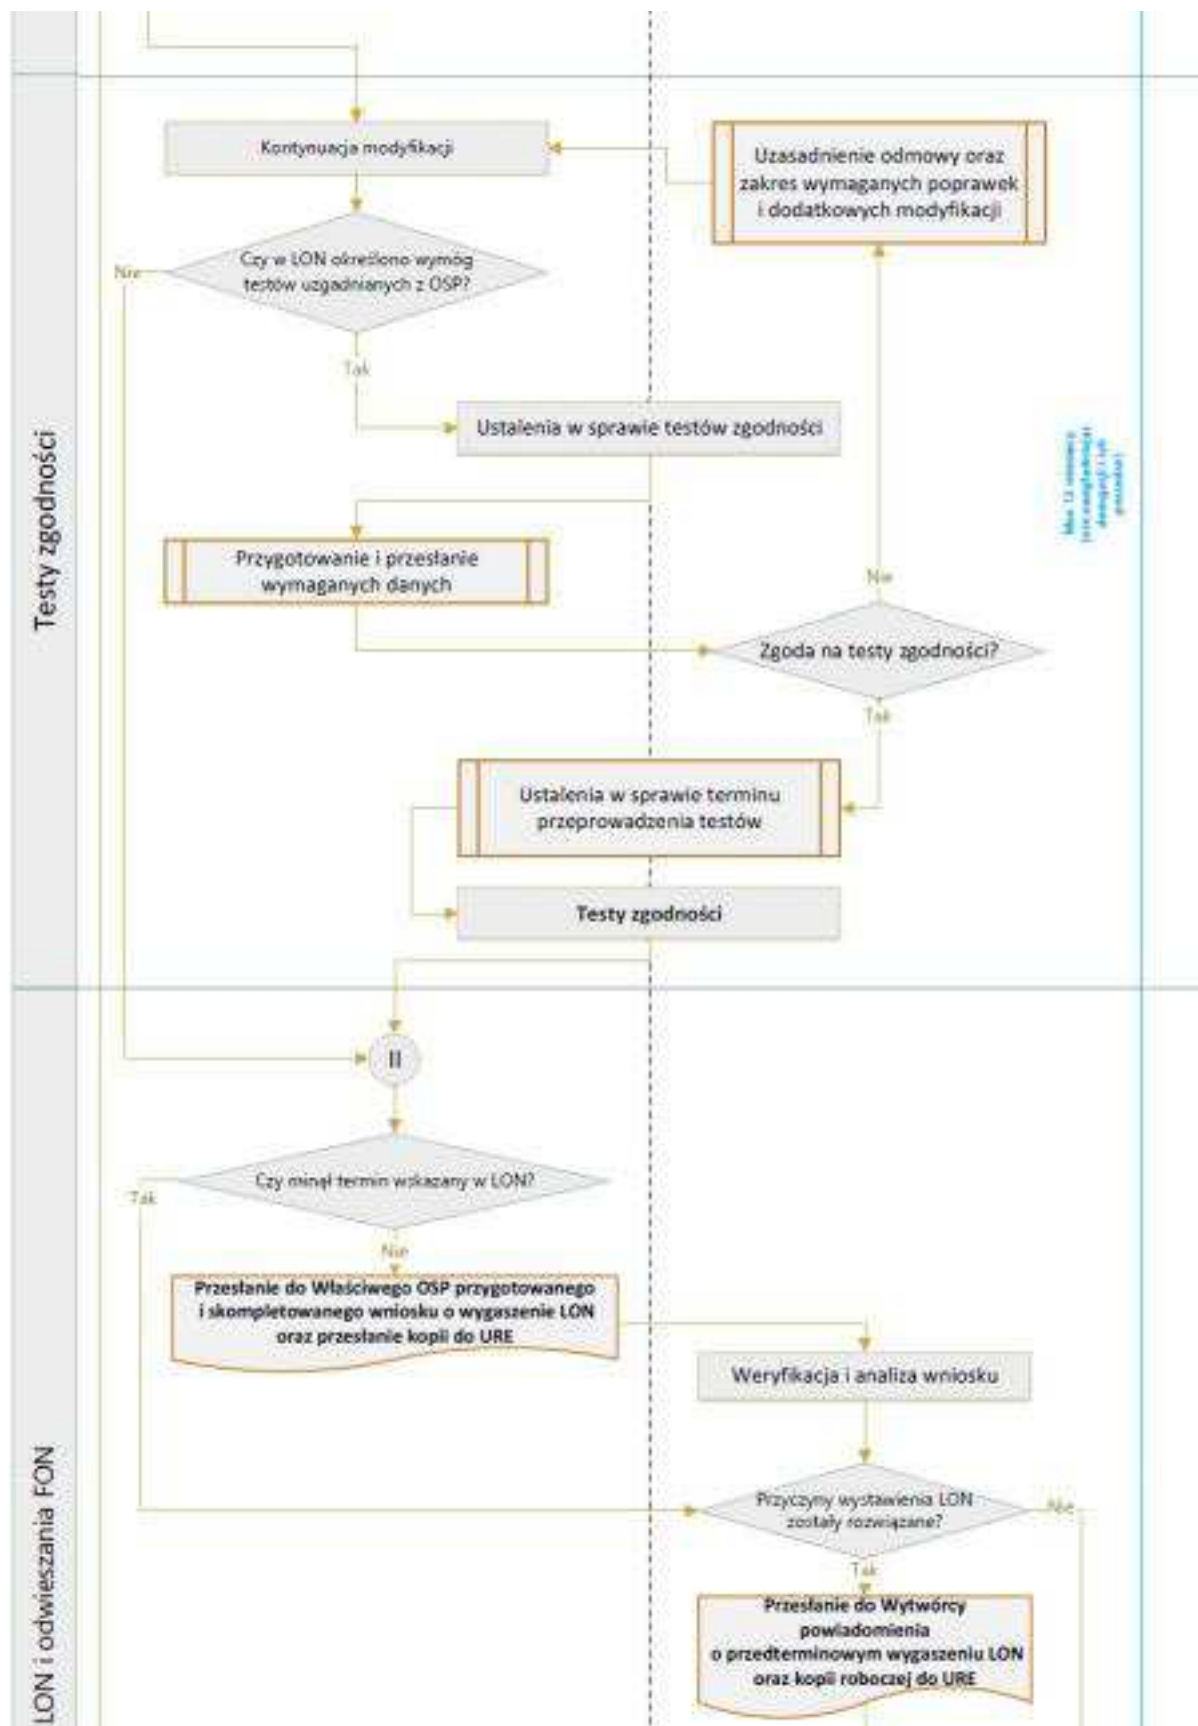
Testy zgodności

Kontynuacja modyfikacji

Uzasadnienie odmowy oraz zakres wymaganych poprawek i dodatkowych modyfikacji

Nie

Czy w LON określono wymóg testów uzgadnianych z OSP?

Tak

Ustalenia w sprawie testów zgodności

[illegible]

Przygotowanie i przesłanie wymaganych danych

Nie

Zgoda na testy zgodności?

Tak

Ustalenia w sprawie terminu przeprowadzenia testów

Testy zgodności

LON i odwieszania FON

II

Tak

Czy minął termin wskazany w LON?

Nie

Przesłanie do Właściwego OSP przygotowanego i skompletowanego wniosku o wygaszenie LON oraz przesłanie kopii do URE

Weryfikacja i analiza wniosku

Przyczyny wystawienia LON zostały rozwiązane?

Nie

Tak

Przesłanie do Wytwórcy powiadomienia o przedterminowym wygaszeniu LON oraz kopii roboczej do URE